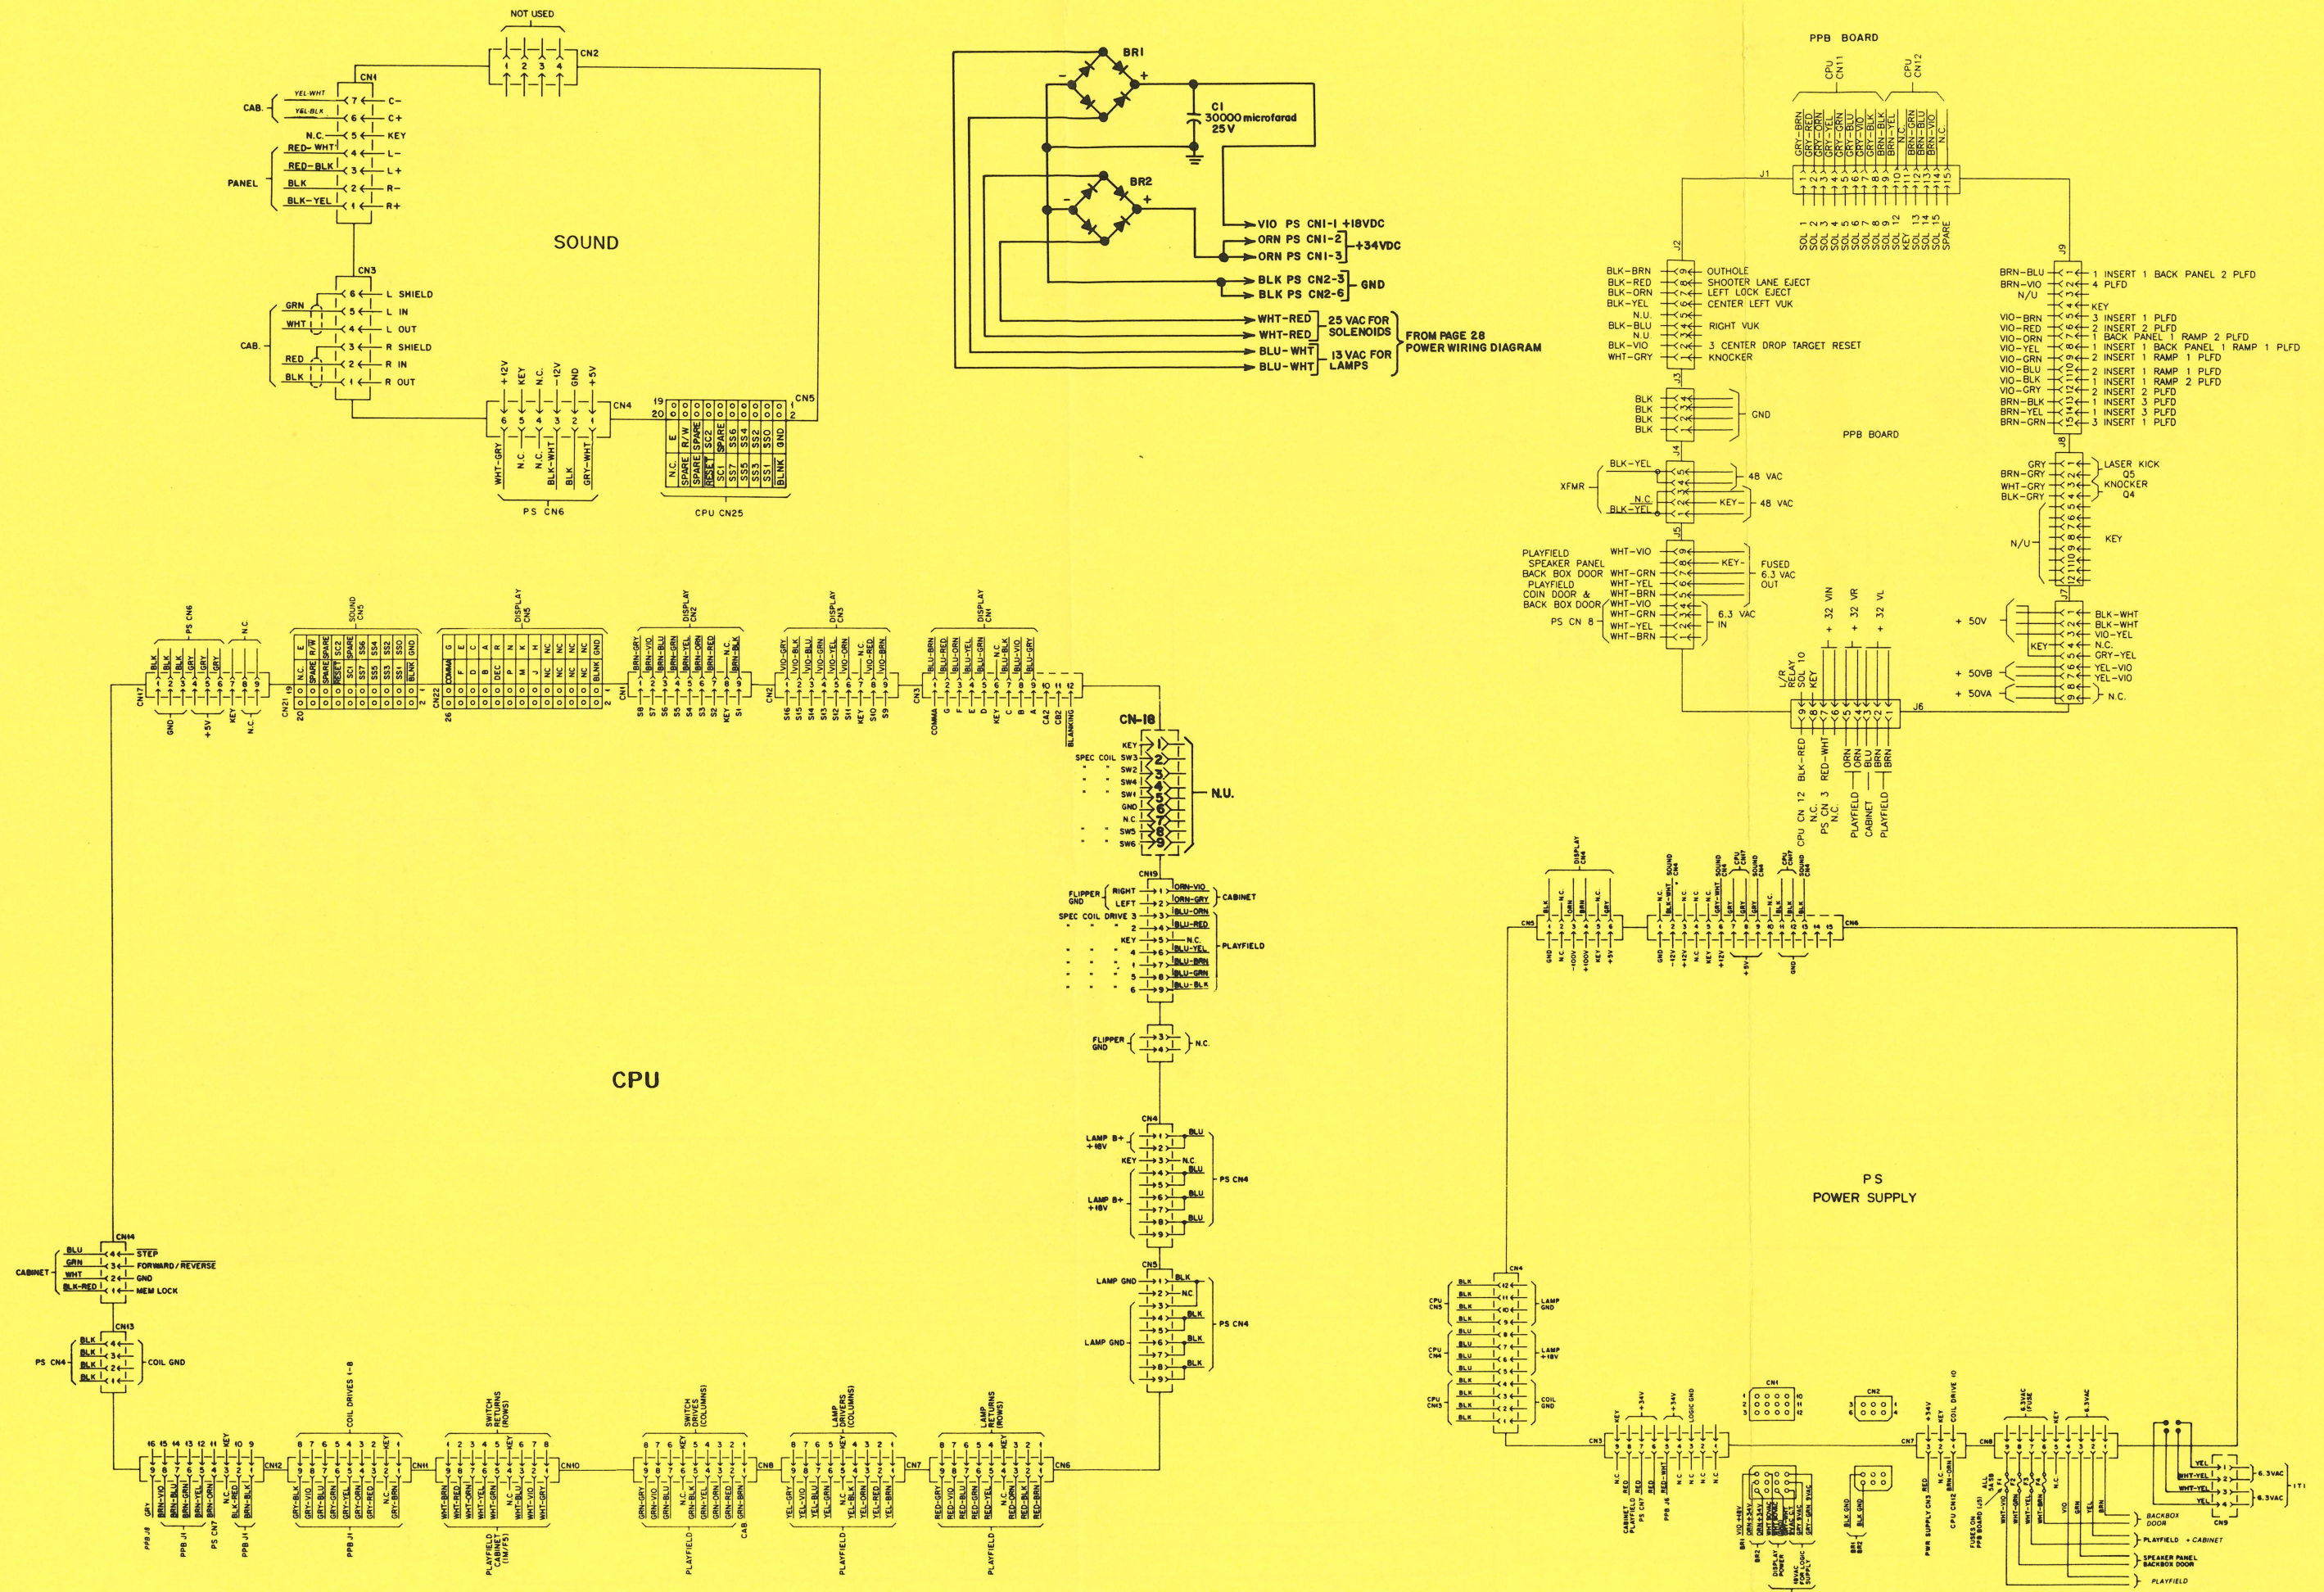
NOT USED

CN2

CN1

CAB.
YEL-WHT 7 C-
YEL-BLK 6 C+
N.C. 5 KEY

PANEL
RED-WHT 4 L-
RED-BLK 3 L+
BLK 2 R-
BLK-YEL 1 R+

SOUND

CN3
6 L SHIELD
GRN 5 L IN
WHT 4 L OUT
CAB.
3 R SHIELD
RED 2 R IN
BLK 1 R OUT

+12V KEY N.C. -12V GND +5V
CN4
WHT-GRY N.C. N.C. BLK-WHT BLK GRY-WHT
PS CN6

CN5
CPU CN25

BR1
C1 30000 microfarad 25V
BR2
VIO PS CN1-1 +18VDC
ORN PS CN1-2
ORN PS CN1-3 +34VDC
BLK PS CN2-3
BLK PS CN2-6 GND
WHT-RED
WHT-RED 25 VAC FOR SOLENOIDS
BLU-WHT
BLU-WHT 13 VAC FOR LAMPS
FROM PAGE 28 POWER WIRING DIAGRAM

PPB BOARD

CPU CN11
CPU CN12

J1
SOL 1 SOL 2 SOL 3 SOL 4 SOL 5 SOL 6 SOL 7 SOL 8 SOL 9 SOL 12 KEY SOL 13 SOL 14 SOL 15 SPARE

J2
BLK-BRN OUTHOLE
BLK-RED SHOOTER LANE EJECT
BLK-ORN LEFT LOCK EJECT
BLK-YEL CENTER LEFT VUK
N.U.
BLK-BLU RIGHT VUK
N.U.
BLK-VIO 3 CENTER DROP TARGET RESET
WHT-GRY KNOCKER

J3
BLK BLK BLK BLK GND

PPB BOARD

J4
BLK-YEL 48 VAC
XFMR
N.C.
BLK-YEL KEY- 48 VAC

J5
PLAYFIELD SPEAKER PANEL WHT-VIO
BACK BOX DOOR WHT-GRN
PLAYFIELD WHT-YEL
COIN DOOR & WHT-BRN
BACK BOX DOOR WHT-VIO
WHT-GRN
PS CN 8 WHT-YEL
WHT-BRN
KEY- FUSED 6.3 VAC OUT
6.3 VAC IN

J9
BRN-BLU 1 INSERT 1 BACK PANEL 2 PLFD
BRN-VIO 4 PLFD
N/U
KEY
VIO-BRN 3 INSERT 1 PLFD
VIO-RED 2 INSERT 2 PLFD
VIO-ORN 1 BACK PANEL 1 RAMP 2 PLFD
VIO-YEL 1 INSERT 1 BACK PANEL 1 RAMP 1 PLFD
VIO-GRN 2 INSERT 1 RAMP 1 PLFD
VIO-BLU 2 INSERT 1 RAMP 1 PLFD
VIO-BLK 1 INSERT 1 RAMP 2 PLFD
VIO-GRY 2 INSERT 2 PLFD
BRN-BLK 1 INSERT 3 PLFD
BRN-YEL 1 INSERT 3 PLFD
BRN-GRN 3 INSERT 1 PLFD

J8
GRY LASER KICK Q5
BRN-GRY
WHT-GRY KNOCKER Q4
BLK-GRY
N/U KEY

J7
+50V BLK-WHT
BLK-WHT
VIO-YEL
KEY N.C.
GRY-YEL
+50VB YEL-VIO
YEL-VIO
+50VA N.C.

+32 VIN +32 VR +32 VL
E/R RELAY SOL 10 KEY
J6
CPU CN 12 BLK-RED N.C. PS CN 3 RED-WHT N.C. PLAYFIELD ORN CABINET ORN BLU PLAYFIELD BRN BRN

CN17 PS CN6 BLK BLK BLK GRY GRY GRY N.C. GND +5V KEY N.C.
SOUND CN5 CN21
DISPLAY CN5 CN22
DISPLAY CN2 CN1
DISPLAY CN3 CN2
DISPLAY CN1 CN3
BLANKING

CN-18
KEY
SPEC COIL SW3
SW2
SW4
SW1
GND
N.C.
SW5
SW6
N.U.

CN19
FLIPPER GND RIGHT LEFT ORN-VIO ORN-GRY CABINET
SPEC COIL DRIVE 3 BLU-ORN
2 BLU-RED
KEY N.C.
4 BLU-YEL PLAYFIELD
1 BLU-BRN
5 BLU-GRN
6 BLU-BLK

FLIPPER GND N.C.

CPU

CN4
LAMP B+ +18V BLU
KEY N.C
BLU PS CN4
LAMP B+ +18V BLU
BLU

CN5
LAMP GND BLK
NC
BLK PS CN4
LAMP GND BLK
BLK

CN14
CABINET BLU STEP
GRN FORWARD/REVERSE
WHT GND
BLK-RED MEM LOCK

CN13
PS CN4 BLK BLK BLK BLK COIL GND

CN12 PPB J8 PPB J1 PS CN7 PPB J1
COIL DRIVES 1-8 CN11 PPB J1
SWITCH RETURNS (ROWS) CN10 PLAYFIELD CABINET (IM/F5)
SWITCH DRIVES (COLUMNS) CN8 PLAYFIELD CAB
LAMP DRIVERS (COLUMNS) CN7 PLAYFIELD
LAMP RETURNS (ROWS) CN6 PLAYFIELD

DISPLAY CN4 CN5 GND N.C. -100V +100V KEY +5V
SOUND CN4 CPU CN17 SOUND CN4 CPU CN17 CN6

PS
POWER SUPPLY

CN4
CPU CN5 BLK BLK BLK BLK LAMP GND
CPU CN4 BLU BLU BLU BLU LAMP +18V
CPU CN13 BLK BLK BLK BLK COIL GND

CN3 CN1 CN2 CN7 CN8 CN9
+34V +34V LOGIC GND KEY +34V COIL DRIVE 10 6.3VAC FUSE KEY 6.3VAC
YEL WHT-YEL WHT-YEL YEL 6.3VAC 6.3VAC
BACKBOX DOOR
PLAYFIELD + CABINET
SPEAKER PANEL BACKBOX DOOR
PLAYFIELD